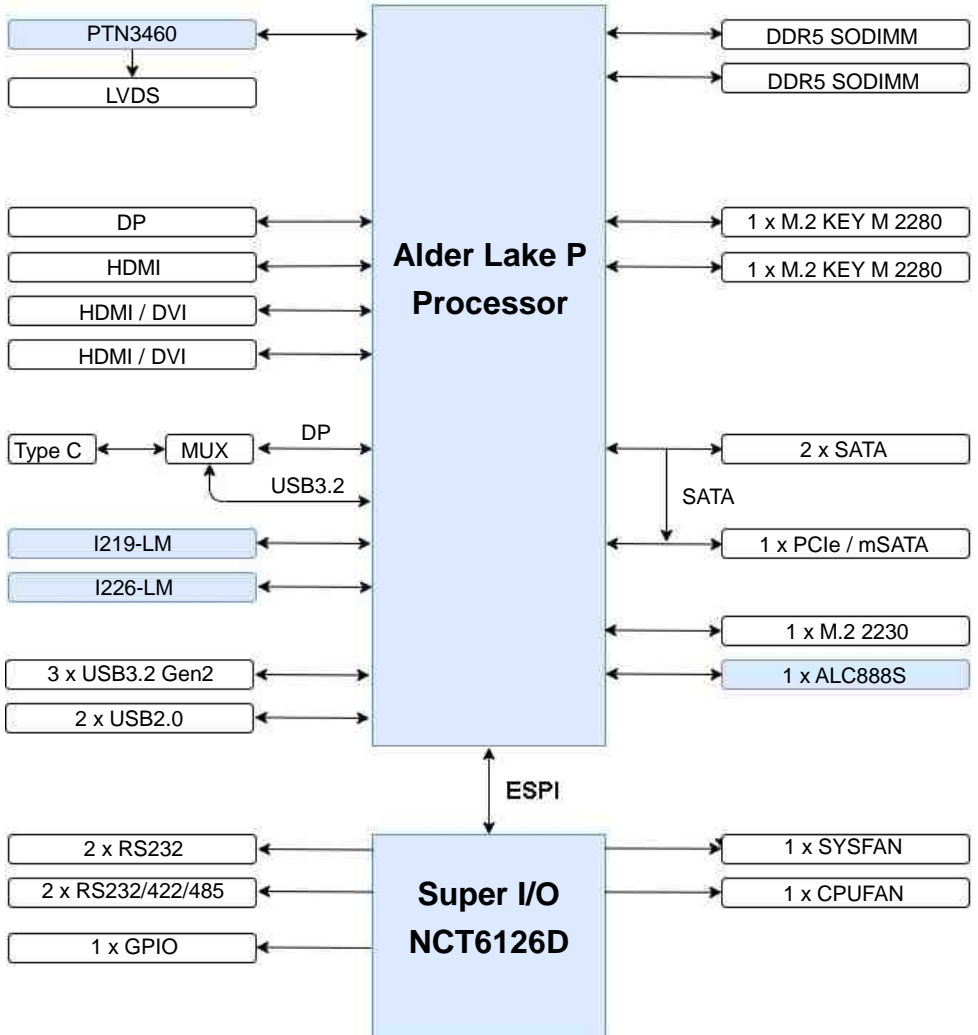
PTN3460

LVDS

DP

HDMI

HDMI / DVI

HDMI / DVI

Type C

MUX

DP

USB3.2

I219-LM

I226-LM

3 x USB3.2 Gen2

2 x USB2.0

Alder Lake P Processor

DDR5 SODIMM

DDR5 SODIMM

1 x M.2 KEY M 2280

1 x M.2 KEY M 2280

2 x SATA

SATA

1 x PCIe / mSATA

1 x M.2 2230

1 x ALC888S

ESPI

2 x RS232

2 x RS232/422/485

1 x GPIO

Super I/O NCT6126D

1 x SYSFAN

1 x CPUFAN